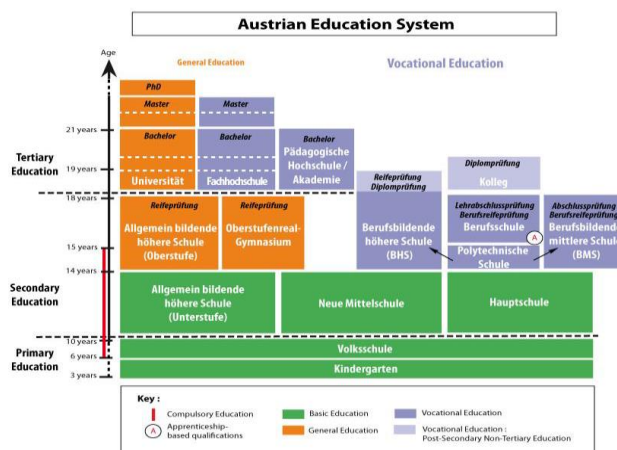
Austrian Education System

Age

General Education

Vocational Education

PhD

Master

Master

Bachelor

Bachelor

Bachelor

Universität

Fachhochschule

Pädagogische Hochschule / Akademie

Reifeprüfung Diplomprüfung

Diplomprüfung

Kolleg

21 years

19 years

18 years

15 years

14 years

10 years

6 years

3 years

Tertiary Education

Secondary Education

Primary Education

Reifeprüfung

Allgemein bildende höhere Schule (Oberstufe)

Reifeprüfung

Oberstufenreal-Gymnasium

Berufsbildende höhere Schule (BHS)

Lehrabschlussprüfung Berufsreifeprüfung

Berufsschule

A

Polytechnische Schule

Abschlussprüfung Berufsreifeprüfung

Berufsbildende mittlere Schule (BMS)

Allgemein bildende höhere Schule (Unterstufe)

Neue Mittelschule

Hauptschule

Volksschule

Kindergarten

Key :

Compulsory Education

A Apprenticeship-based qualifications

Basic Education

General Education

Vocational Education

Vocational Education : Post-Secondary Non-Tertiary Education